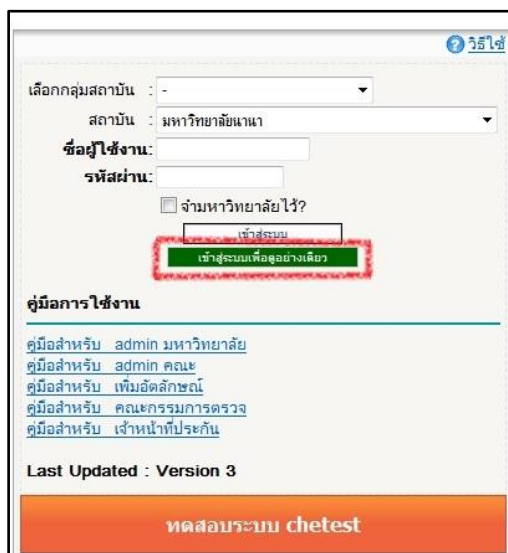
วิธีใช้

เลือกกลุ่มสถาบัน : -

สถาบัน : มหาวิทยาลัยนานา

ชื่อผู้ใช้งาน:

รหัสผ่าน:

จำมหาวิทยาลัยไว้?

เข้าสู่ระบบ

เข้าสู่ระบบเพื่อดูอย่างเดียว

คู่มือการใช้งาน

คู่มือสำหรับ admin มหาวิทยาลัย
คู่มือสำหรับ admin คณะ
คู่มือสำหรับ เพิ่มอัตลักษณ์
คู่มือสำหรับ คณะกรรมการตรวจ
คู่มือสำหรับ เจ้าหน้าที่ประกัน

Last Updated : Version 3

ทดสอบระบบ chetest